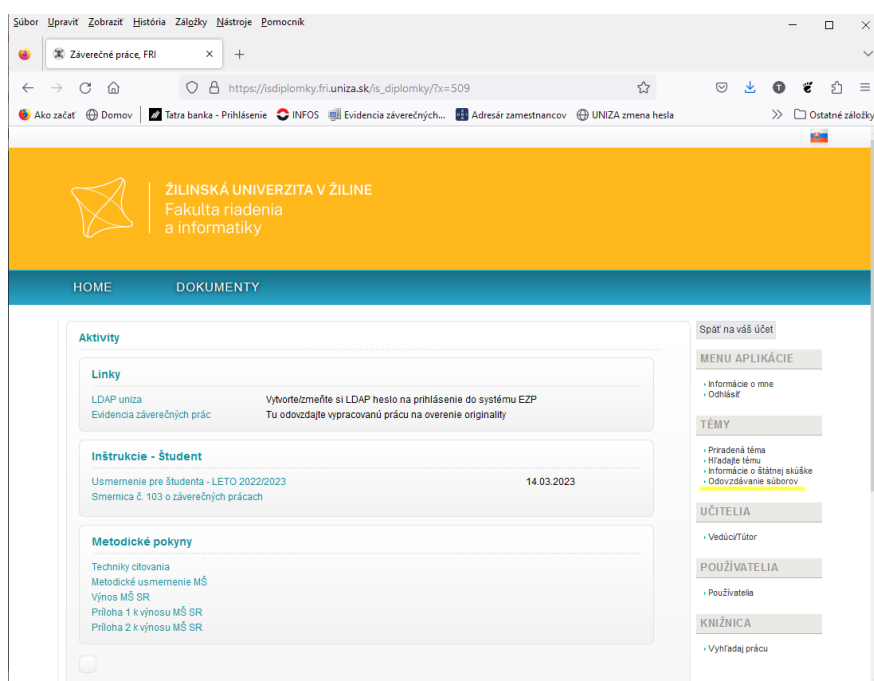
Súbor Upraviť Zobraziť História Záložky Nástroje Pomocník

Záverečné práce, FRI

https://isdiplomky.fri.uniza.sk/is_diplomky/?x=509

Ako začať Domov Tatra banka - Prihlásenie INFOS Evidencia záverečných... Adresár zamestnancov UNIZA zmena hesla Ostatné záložky

ŽILINSKÁ UNIVERZITA V ŽILINE
Fakulta riadenia
a informatiky

HOME DOKUMENTY

Aktivity

Linky

| | |
|---|---|
| LDAP uniza | Vytvorte/zmeňte si LDAP heslo na prihlásenie do systému EZP |
| Evidencia záverečných prác | Tu odovzdajte vypracovanú prácu na overenie originality |

Inštrukcie - Študent

| | |
|---|---|
| Usmernenie pre študenta - LETO 2022/2023 | 14.03.2023 |
| Smernica č. 103 o záverečných prácach | |

Metodické pokyny

Techniky citovania
Metodické usmernenie MŠ
Výnos MŠ SR
Príloha 1 k výnosu MŠ SR
Príloha 2 k výnosu MŠ SR

Späť na váš účet

MENU APLIKÁCIE
Informácie o mne
Odhlásiť

TÉMY
Priradená téma
Hľadajte tému
Informácie o štátnej skúške
Odovzdávanie súborov

UČITELIA
Vedúci/Tútor

POUŽÍVATELIA
Používatelia

KNIŽNICA
Vyhľadaj prácu